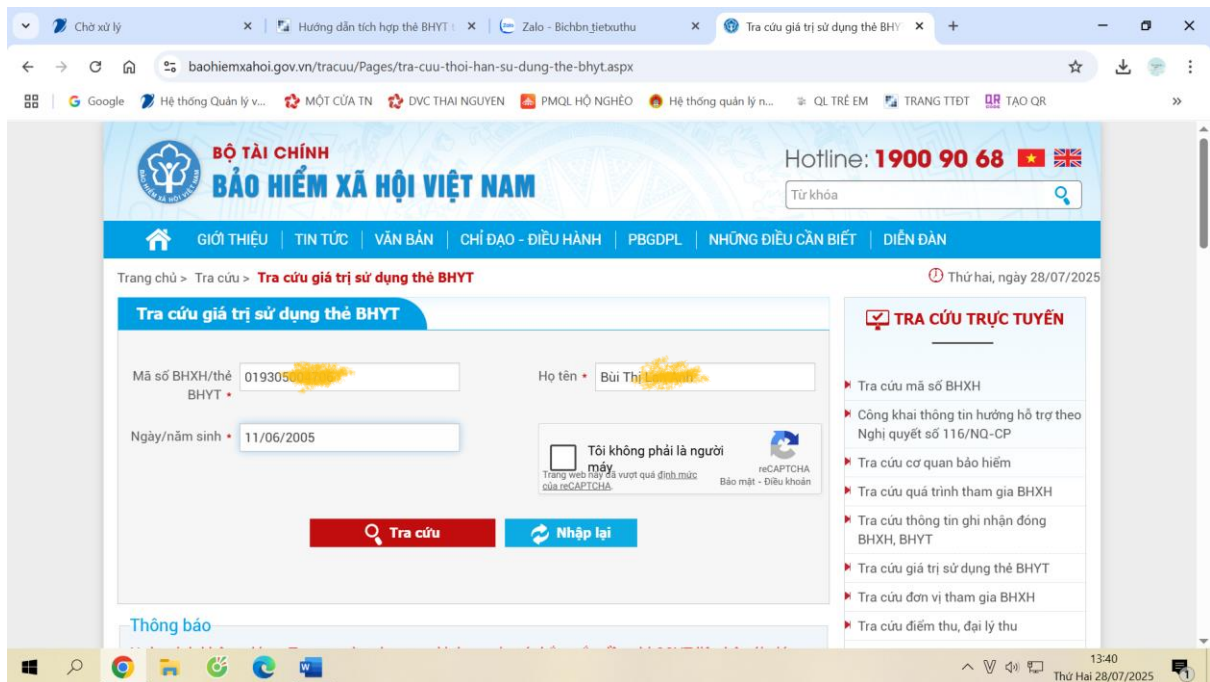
Chờ xử lý | Hướng dẫn tích hợp thẻ BHYT | Zalo - Bichbn_tietxuthu | Tra cứu giá trị sử dụng thẻ BHY

baohiemxahoi.gov.vn/tracuu/Pages/tra-cuu-thoi-han-su-dung-the-bhyt.aspx

Google | Hệ thống Quản lý v... | MỘT CỬA TN | DVC THAI NGUYEN | PMQL HỘ NGHÈO | Hệ thống quản lý n... | QL TRẺ EM | TRANG TTĐT | TẠO QR

BỘ TÀI CHÍNH
BẢO HIỂM XÃ HỘI VIỆT NAM

Hotline: 1900 90 68

Từ khóa

GIỚI THIỆU | TIN TỨC | VĂN BẢN | CHỈ ĐẠO - ĐIỀU HÀNH | PBGDPL | NHỮNG ĐIỀU CẦN BIẾT | DIỄN ĐÀN

Trang chủ > Tra cứu > Tra cứu giá trị sử dụng thẻ BHYT

Thứ hai, ngày 28/07/2025

Tra cứu giá trị sử dụng thẻ BHYT

Mã số BHXH/thẻ BHYT • 019305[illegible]

Họ tên • Bùi Thị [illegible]

Ngày/năm sinh • 11/06/2005

Tôi không phải là người máy
reCAPTCHA
Bảo mật - Điều khoản
Trang web này đã vượt quá định mức của reCAPTCHA.

Tra cứu

Nhập lại

Thông báo

TRA CỨU TRỰC TUYẾN

Tra cứu mã số BHXH
Công khai thông tin hưởng hỗ trợ theo Nghị quyết số 116/NQ-CP
Tra cứu cơ quan bảo hiểm
Tra cứu quá trình tham gia BHXH
Tra cứu thông tin ghi nhận đóng BHXH, BHYT
Tra cứu giá trị sử dụng thẻ BHYT
Tra cứu đơn vị tham gia BHXH
Tra cứu điểm thu, đại lý thu

13:40
Thứ Hai 28/07/2025